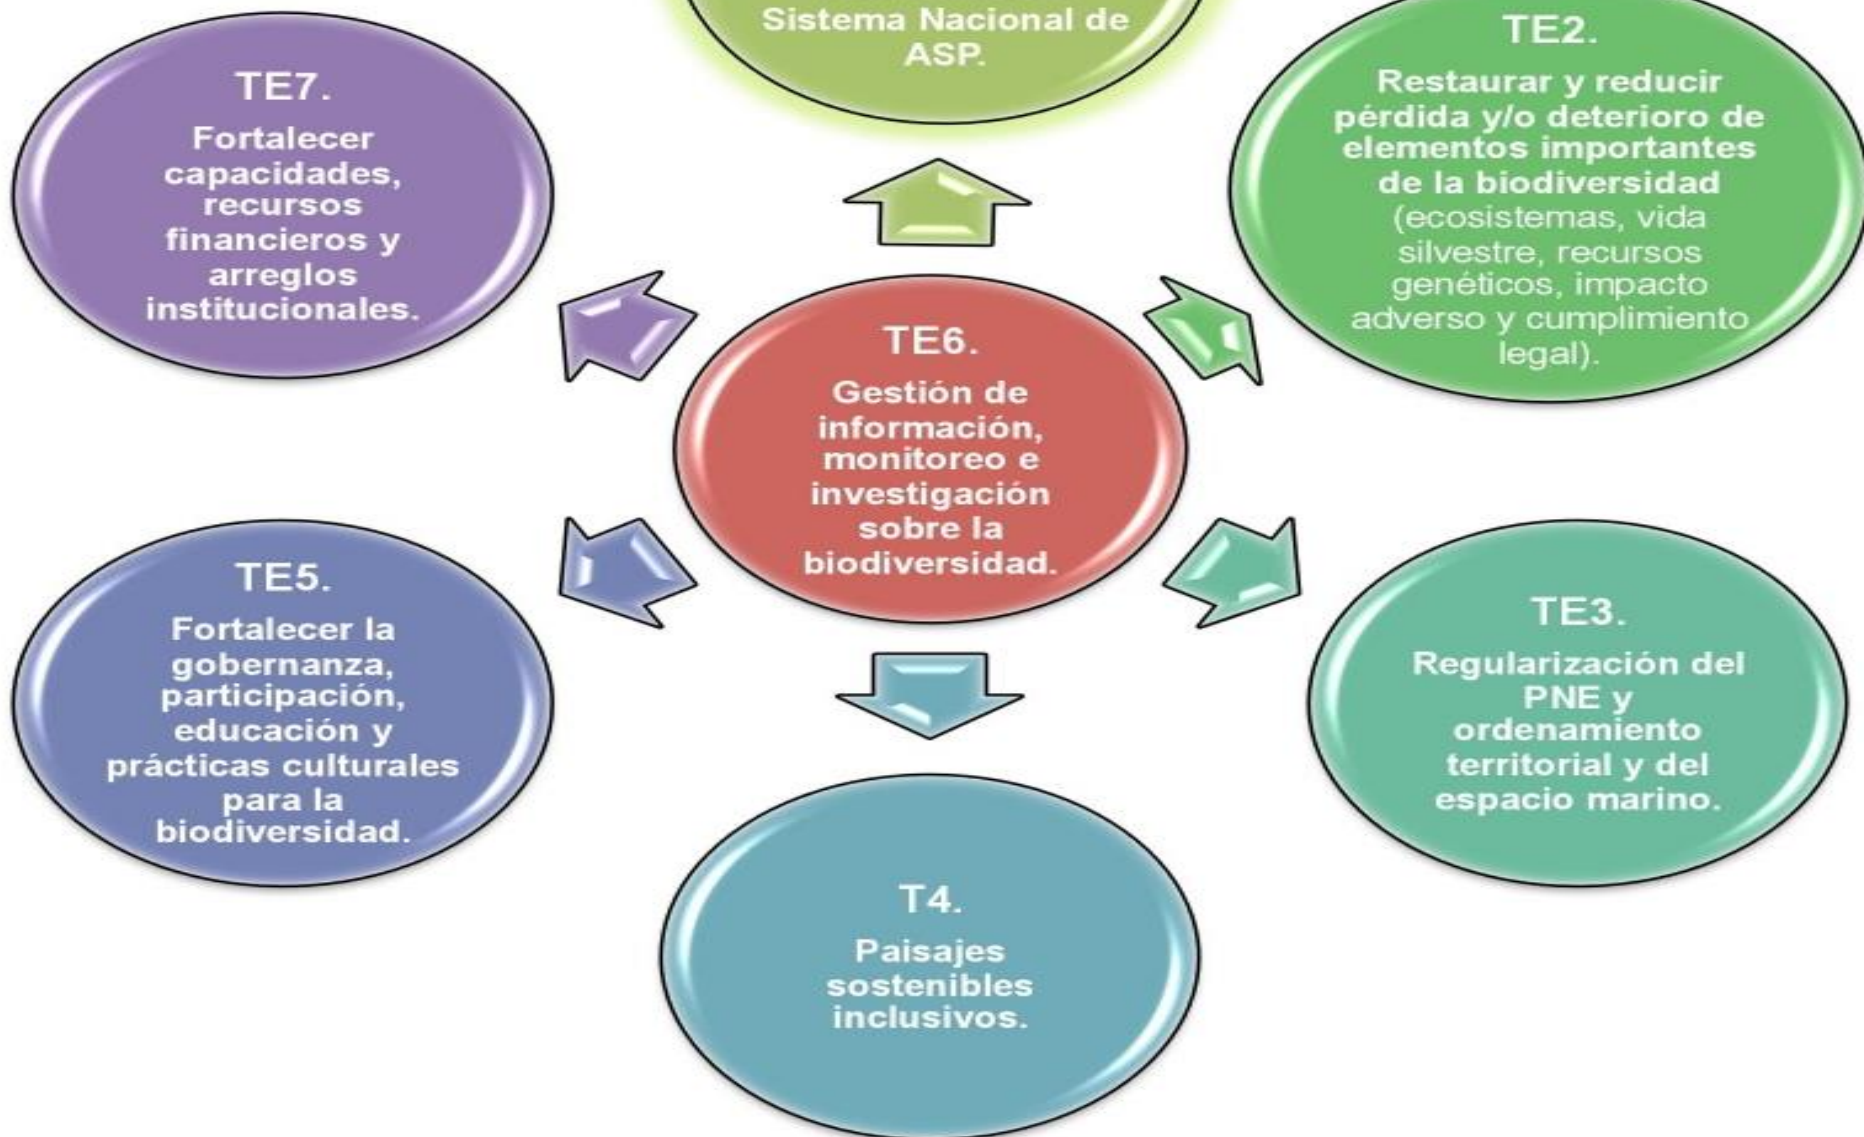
Sistema Nacional de ASP.

TE2.
Restaurar y reducir pérdida y/o deterioro de elementos importantes de la biodiversidad (ecosistemas, vida silvestre, recursos genéticos, impacto adverso y cumplimiento legal).

TE7.
Fortalecer capacidades, recursos financieros y arreglos institucionales.

TE6.
Gestión de información, monitoreo e investigación sobre la biodiversidad.

TE5.
Fortalecer la gobernanza, participación, educación y prácticas culturales para la biodiversidad.

TE3.
Regularización del PNE y ordenamiento territorial y del espacio marino.

T4.
Paisajes sostenibles inclusivos.